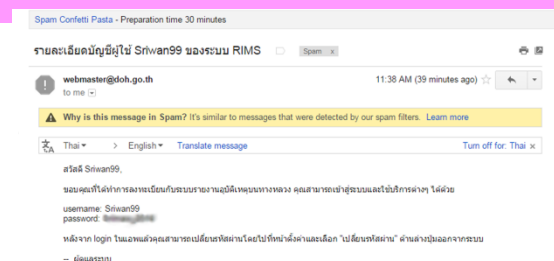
Spam Confetti Pasta - Preparation time 30 minutes

รายละเอียดบัญชีผู้ใช้ Sriwan99 ของระบบ RIMS

Spam ×

webmaster@doh.go.th

to me

11:38 AM (39 minutes ago)

Why is this message in Spam? It's similar to messages that were detected by our spam filters. Learn more

Thai → English Translate message Turn off for: Thai ×

สวัสดี Sriwan99,

ขอบคุณที่ได้ทำการลงทะเบียนกับระบบรายงานอุบัติเหตุบนทางหลวง คุณสามารถเข้าสู่ระบบและใช้บริการต่างๆ ได้ด้วย

username: Sriwan99
password: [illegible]

หลังจาก login ในเอพแล้วคุณสามารถเปลี่ยนรหัสผ่านโดยไปที่หน้าตั้งค่าและเลือก "เปลี่ยนรหัสผ่าน" ด้านล่างปุ่มออกจากระบบ

-- ผู้ดูแลระบบ